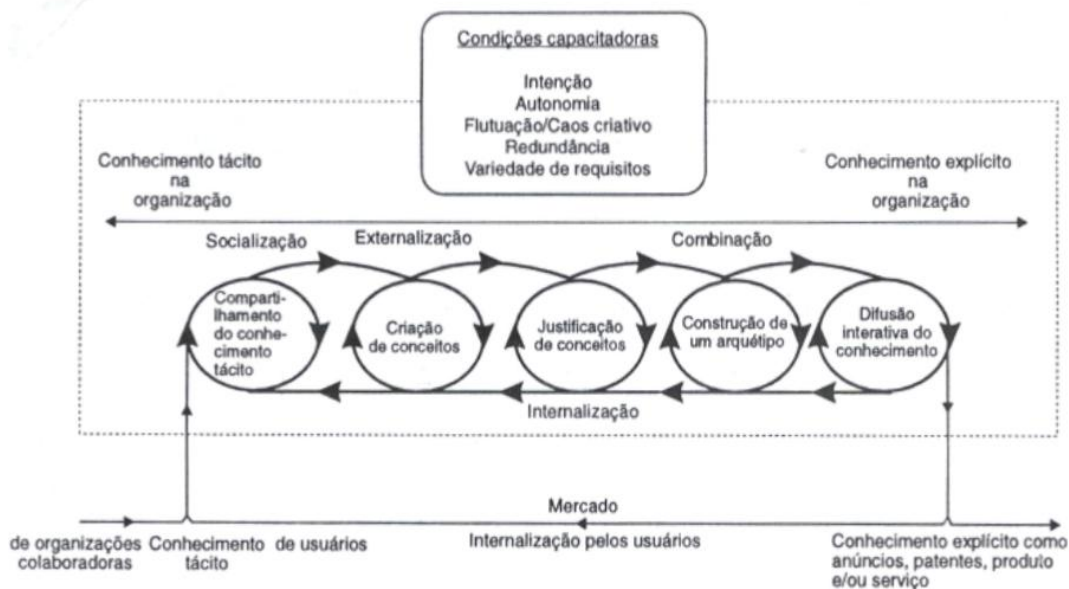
Condições capacitadoras

Intenção
Autonomia
Flutuação/Caos criativo
Redundância
Variedade de requisitos

Conhecimento tácito na organização

Conhecimento explícito na organização

Socialização

Externalização

Combinação

Compartilhamento do conhecimento tácito

Criação de conceitos

Justificação de conceitos

Construção de um arquétipo

Difusão interativa do conhecimento

Internalização

Mercado

de organizações colaboradoras

Conhecimento tácito

de usuários

Internalização pelos usuários

Conhecimento explícito como anúncios, patentes, produto e/ou serviço